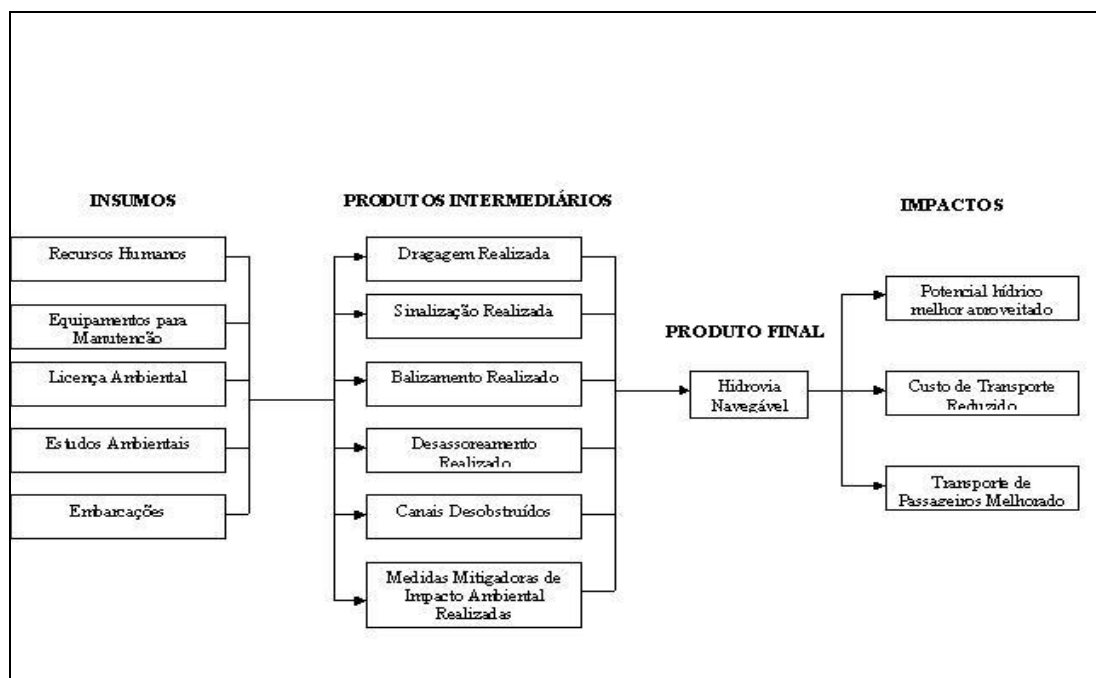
INSUMOS

Recursos Humanos

Equipamentos para Manutenção

Licença Ambiental

Estudos Ambientais

Embarcações

PRODUTOS INTERMEDIÁRIOS

Dragagem Realizada

Sinalização Realizada

Balizamento Realizado

Desassoreamento Realizado

Canais Desobstruídos

Medidas Mitigadoras de Impacto Ambiental Realizadas

PRODUTO FINAL

Hidrovia Navegável

IMPACTOS

Potencial hídrico melhor aproveitado

Custo de Transporte Reduzido

Transporte de Passageiros Melhorado